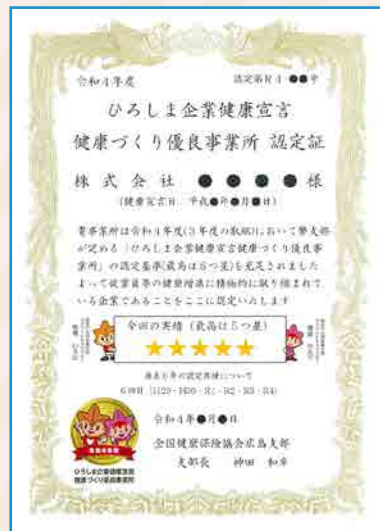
令和4年度

認定番号Ｈ－●●号

ひろしま企業健康宣言
健康づくり優良事業所 認定証

株式会社 ●●●● 様

（健康宣言日　平成●年●月●日）

貴事業所は令和4年度（3年度の取組）において弊支部が定める「ひろしま企業健康宣言健康づくり優良事業所」の認定基準（最高は5つ星）を充足されました。よって従業員等の健康増進に積極的に取り組まれている企業であることをここに認定いたします。

今回の実績（最高は5つ星）
★★★★★

過去5年の認定実績について
6回目（H29・H30・R1・R2・R3・R4）

令和4年●月●日

全国健康保険協会広島支部
支部長　神田　和幸

ひろしま企業健康宣言
健康づくり優良事業所